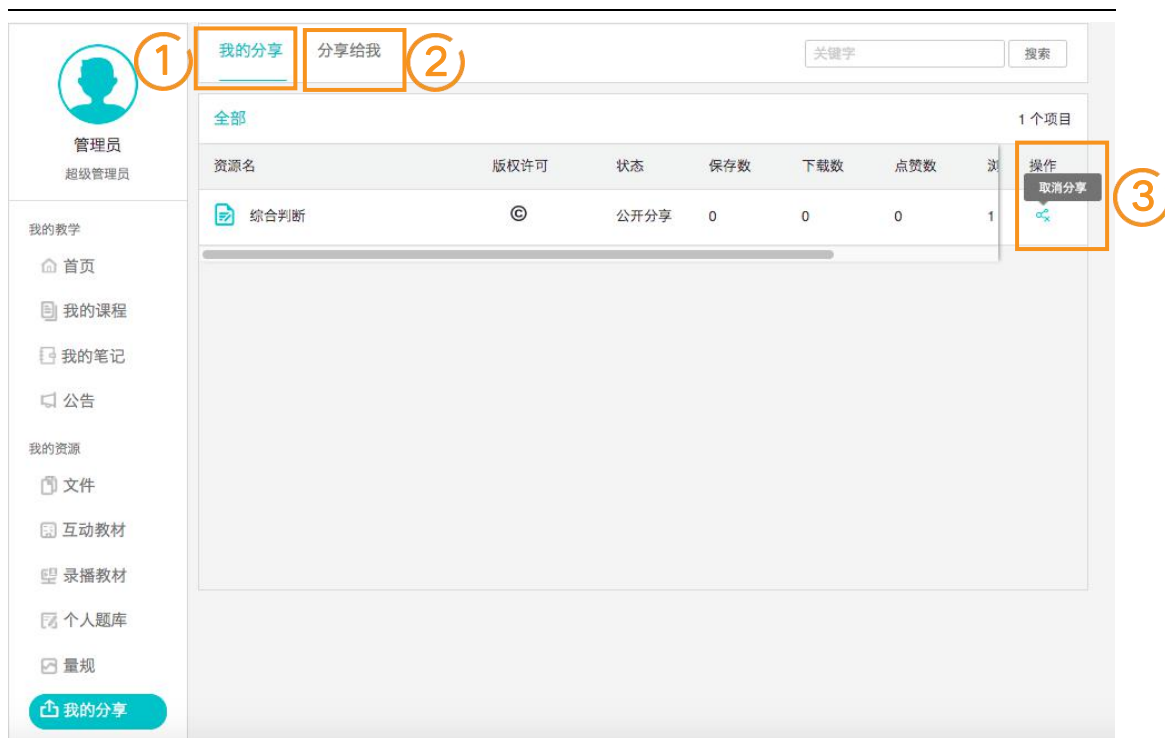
管理员
超级管理员

我的教学
首页
我的课程
我的笔记
公告

我的资源
文件
互动教材
录播教材
个人题库
量规
我的分享

① 我的分享
② 分享给我

关键字
搜索

全部
1 个项目

| 资源名 | 版权许可 | 状态 | 保存数 | 下载数 | 点赞数 | 浏 | 操作 |
|---|---|---|---|---|---|---|---|
| 综合判断 | © | 公开分享 | 0 | 0 | 0 | 1 | 取消分享 |

③